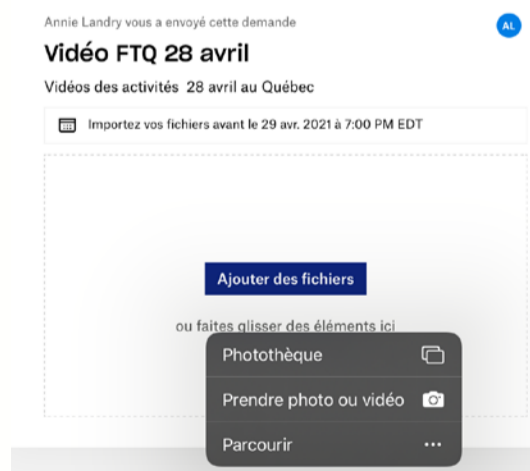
Annie Landry vous a envoyé cette demande

AL

Vidéo FTQ 28 avril

Vidéos des activités 28 avril au Québec

Importez vos fichiers avant le 29 avr. 2021 à 7:00 PM EDT

Ajouter des fichiers

ou faites glisser des éléments ici

Photothèque

Prendre photo ou vidéo

Parcourir